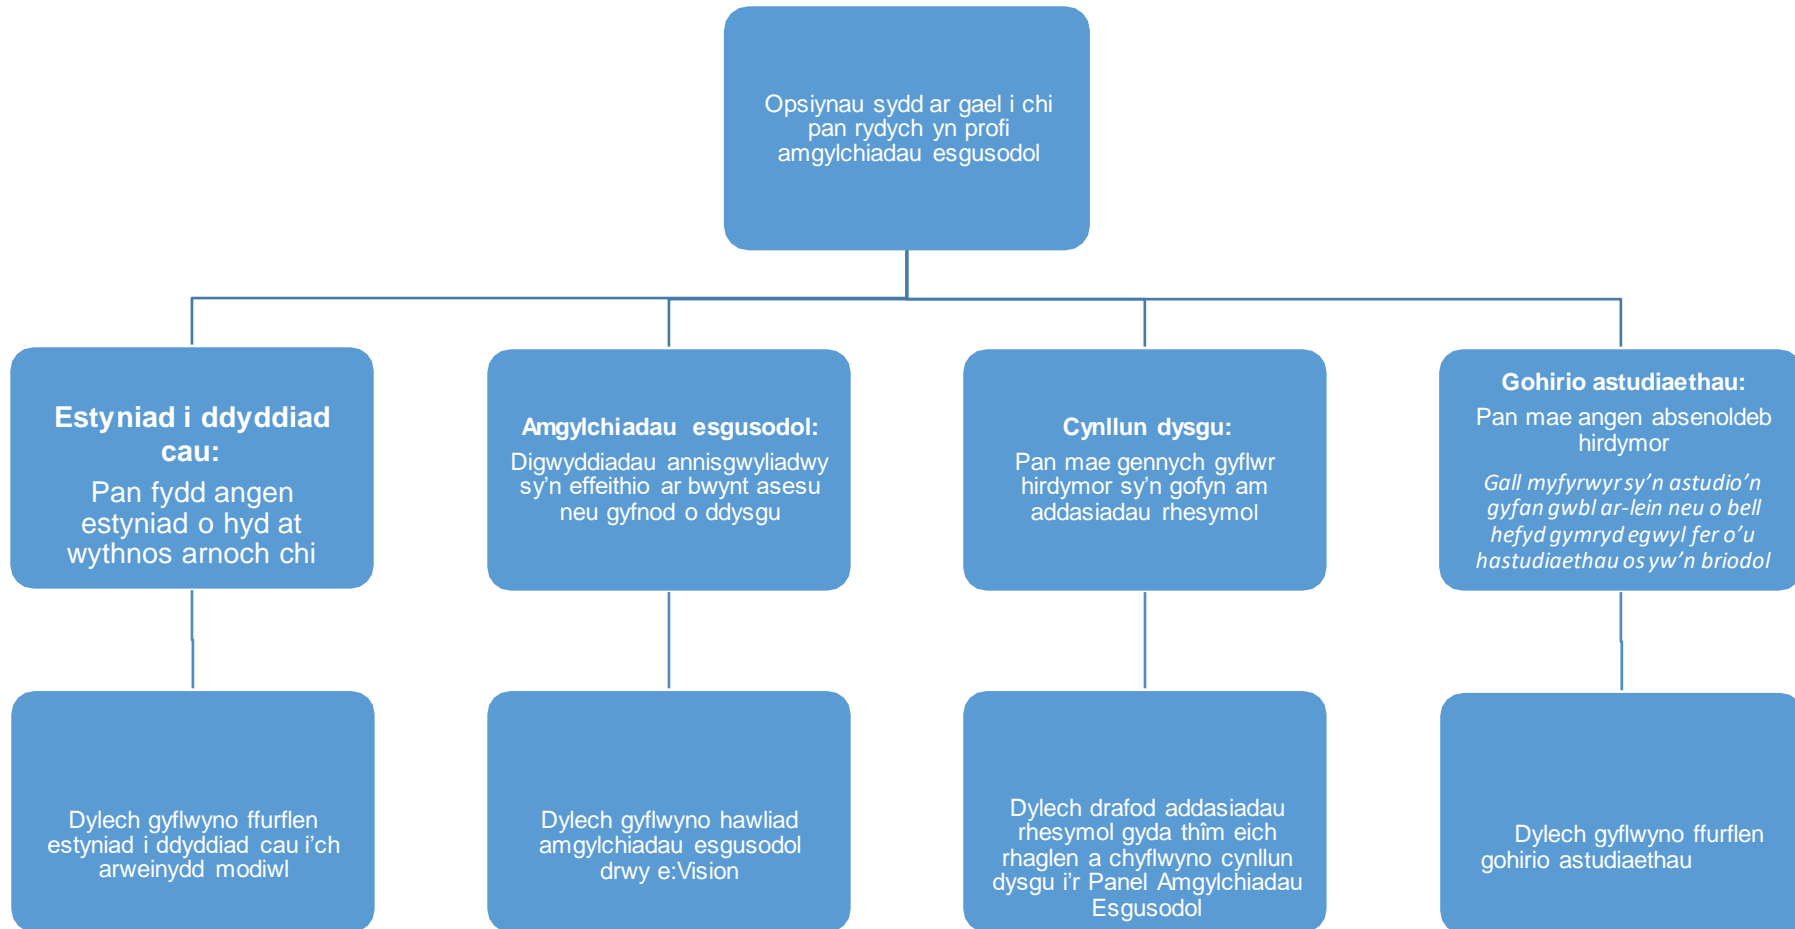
Opsiynau sydd ar gael i chi pan rydych yn profi amgylchiadau esgusodol

**Estyniad i ddyddiad cau:**
Pan fydd angen estyniad o hyd at wythnos arnoch chi

**Amgylchiadau esgusodol:**
Digwyddiadau annisgwyliadwy sy'n effeithio ar bwynt asesu neu gyfnod o ddysgu

**Cynllun dysgu:**
Pan mae gennych gyflwr hirdymor sy'n gofyn am addasiadau rhesymol

**Gohirio astudiaethau:**
Pan mae angen absenoldeb hirdymor
*Gall myfyrwyr sy'n astudio'n gyfan gwbl ar-lein neu o bell hefyd gymryd egwyl fer o'u hastudiaethau os yw'n briodol*

Dylech gyflwyno ffurflen estyniad i ddyddiad cau i'ch arweinydd modiwl

Dylech gyflwyno hawliad amgylchiadau esgusodol drwy e:Vision

Dylech drafod addasiadau rhesymol gyda thîm eich rhaglen a chyflwyno cynllun dysgu i'r Panel Amgylchiadau Esgusodol

Dylech gyflwyno ffurflen gohirio astudiaethau